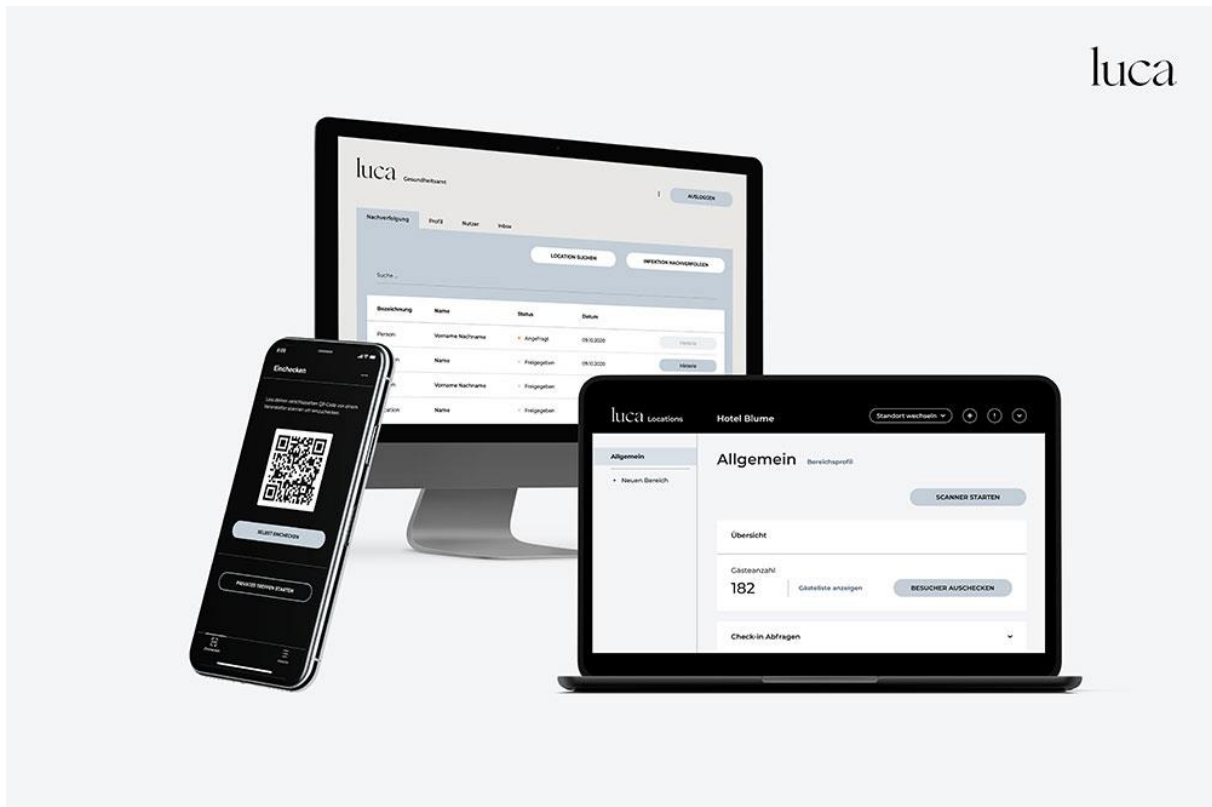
luca

luca Gesundheitsamt

AUSLOGGEN

Nachverfolgung Profil Nutzer Inbox

LOCATION SUCHEN

INFEKTION NACHVERFOLGEN

Suche...

| Bezeichnung | Name | Status | Datum | |
|---|---|---|---|---|
| Person | Vorname Nachname | Angefragt | 09.10.2020 | Historie |
| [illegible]n | Name | Freigegeben | 09.10.2020 | Historie |
| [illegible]n | Vorname Nachname | Freigegeben | | |
| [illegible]cation | Name | Freigegeben | | |

Einchecken

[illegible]

SELBST EINCHECKEN

PRIVATES TREFFEN STARTEN

luca Locations

Hotel Blume

Standort wechseln

Allgemein

+ Neuen Bereich

Allgemein Bereichsprofil

SCANNER STARTEN

Übersicht

Gästeanzahl

182

Gästeliste anzeigen

BESUCHER AUSCHECKEN

Check-in Abfragen